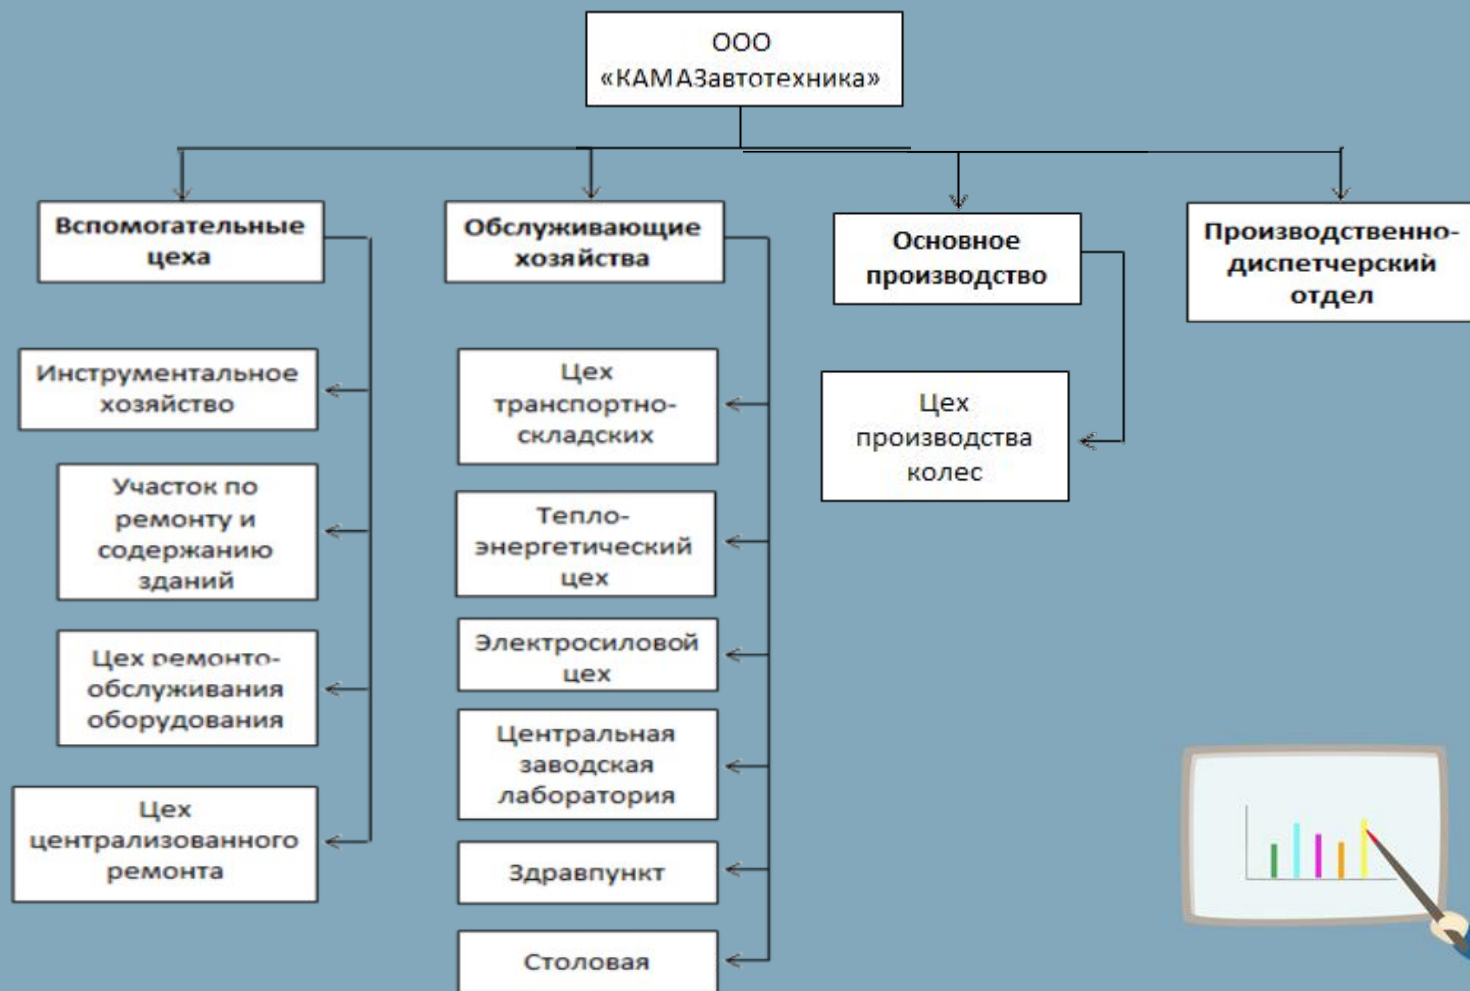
ООО «КАМАЗавтотехника»

Вспомогательные цеха

Инструментальное хозяйство

Участок по ремонту и содержанию зданий

Цех ремонто-обслуживания оборудования

Цех централизованного ремонта

Обслуживающие хозяйства

Цех транспортно-складских

Тепло-энергетический цех

Электросиловой цех

Центральная заводская лаборатория

Здравпункт

Столовая

Основное производство

Цех производства колес

Производственно-диспетчерский отдел